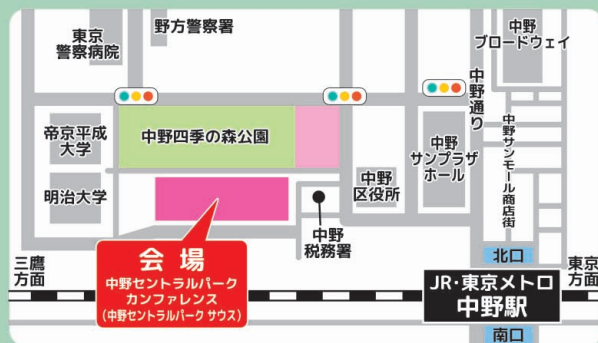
東京
警察病院

野方警察署

中野
ブロードウェイ

中野通り

帝京平成
大学

中野四季の森公園

中野
サンプラザ
ホール

中野サンモール商店街

明治大学

中野
区役所

中野
税務署

会場
中野セントラルパーク
カンファレンス
(中野セントラルパーク サウス)

北口

三鷹
方面

JR・東京メトロ
中野駅

東京
方面

南口